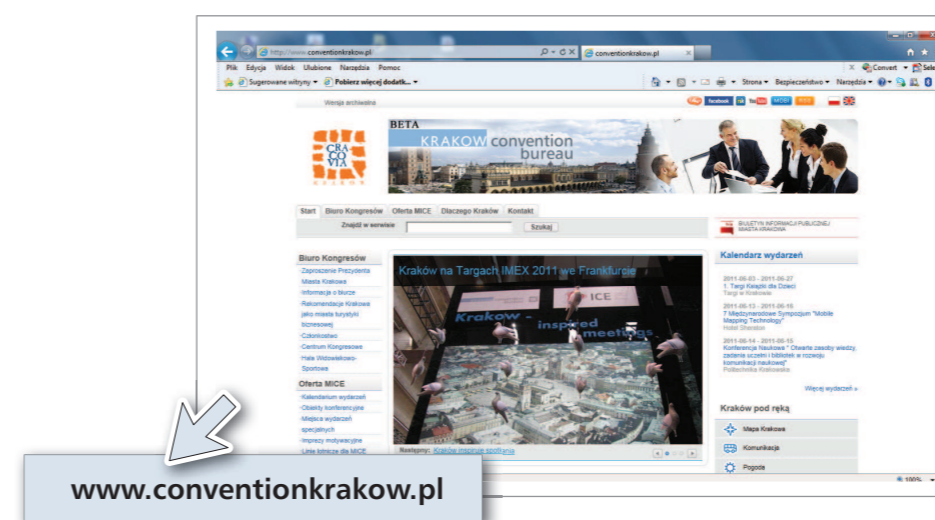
http://www.conventionkrakow.pl

conventionkrakow.pl

Plik Edycja Widok Ulubione Narzędzia Pomoc

Sugerowane witryny ▾ Pobierz więcej dodatk... ▾

Strona ▾ Bezpieczeństwo ▾ Narzędzia ▾

Convert ▾ Sele

Wersja archiwalna

facebook YouTube

CRA CO VIA KRAKÓW

BETA

KRAKOW convention bureau

Start Biuro Kongresów Oferta MICE Dlaczego Kraków Kontakt

Znajdź w serwisie Szukaj

BIULETYN INFORMACJI PUBLICZNEJ MIASTA KRAKOWA

Biuro Kongresów

Zaproszenie Prezydenta Miasta Krakowa

Informacje o biurze

Rekomendacje Krakowa jako miasta turystyki biznesowej

Członkostwo

Centrum Kongresowe

Hala Widowiskowo-Sportowa

Oferta MICE

Kalendarium wydarzeń

Obiekty konferencyjne

Miejsca wydarzeń specjalnych

Imprezy motywacyjne

Linie lotnicze dla MICE

Kraków na Targach IMEX 2011 we Frankfurcie

Krakow – inspired meetings

ICE

Następny: Kraków inspiruje spotkania

Kalendarz wydarzeń

2011-06-03 - 2011-06-27
1. Targi Książki dla Dzieci
Targi w Krakowie

2011-06-13 - 2011-06-15
7 Międzynarodowe Sympozjum "Mobile Mapping Technology"
Hotel Sheraton

2011-06-14 - 2011-06-15
Konferencja Naukowa " Otwarte zasoby wiedzy, zadania uczelni i bibliotek w rozwoju komunikacji naukowej"
Politechnika Krakowska

Więcej wydarzeń »

Kraków pod ręką

Mapa Krakowa

Komunikacja

Pogoda

100%

www.conventionkrakow.pl